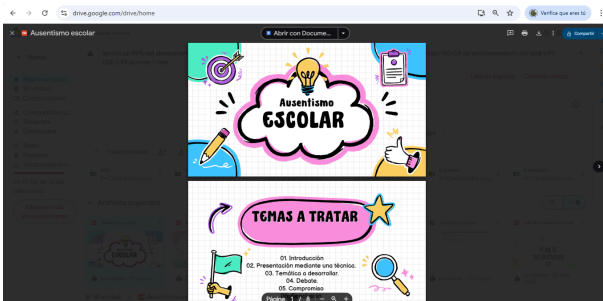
drive.google.com/drive/home

Verifica que eres tú

Ausentismo escolar

Abrir con Docume...

Compartir

Ausentismo
ESCOLAR

TEMAS A TRATAR

01. Introducción
02. Presentación mediante una técnica.
03. Temática a desarrollar.
04. Debate.
05. Compromiso

Página 1 / 8